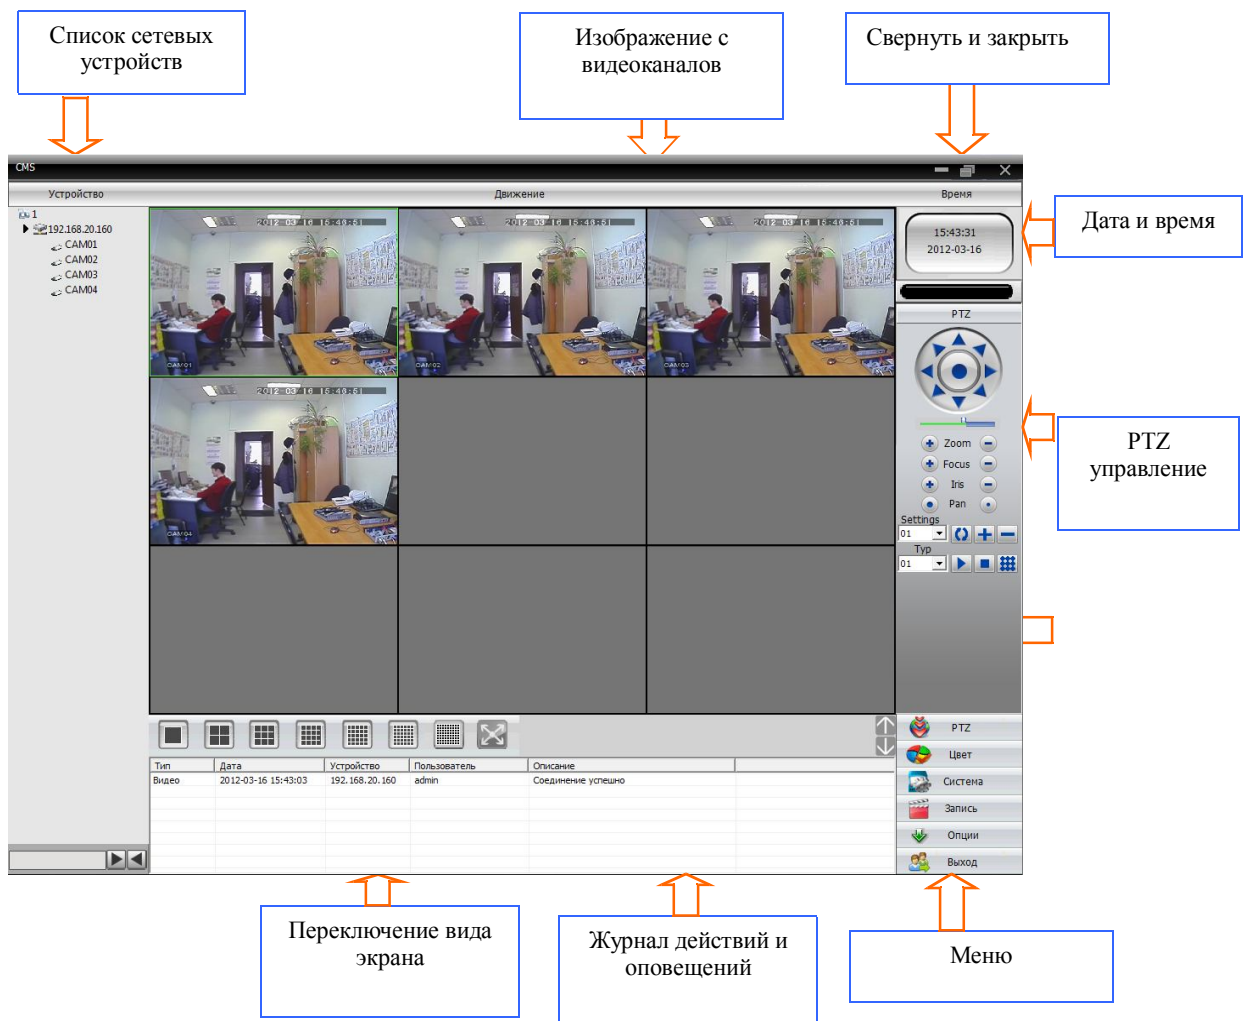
Список сетевых устройств

Изображение с видеоканалов

Свернуть и закрыть

CMS

Устройство

Движение

Время

1

192.168.20.160

CAM01

CAM02

CAM03

CAM04

2012-03-16 15:48:51

CAM01

CAM02

CAM03

CAM04

15:43:31
2012-03-16

Дата и время

PTZ

Zoom

Focus

Iris

Pan

Settings

01

Typ

01

PTZ управление

PTZ

Цвет

Система

Запись

Опции

Выход

| Тип | Дата | Устройство | Пользователь | Описание |
|---|---|---|---|---|
| Видео | 2012-03-16 15:43:03 | 192.168.20.160 | admin | Соединение успешно |

Переключение вида экрана

Журнал действий и оповещений

Меню